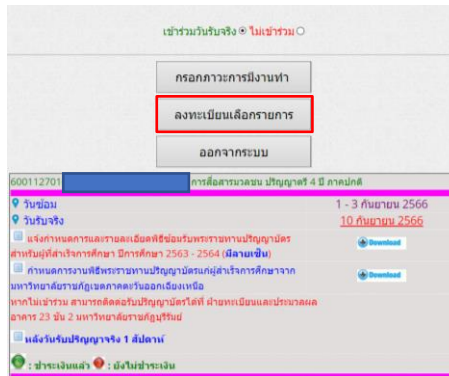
เข้าร่วมวันรับจริง ◉ ไม่เข้าร่วม ○

กรอกภาวะการมีงานทำ

ลงทะเบียนเลือกรายการ

ออกจากระบบ

600112701 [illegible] การสื่อสารมวลชน ปริญญาตรี 4 ปี ภาคปกติ

วันซ้อม 1 - 3 กันยายน 2566

วันรับจริง 10 กันยายน 2566

แจ้งกำหนดการและรายละเอียดพิธีซ้อมรับพระราชทานปริญญาบัตร สำหรับผู้สำเร็จการศึกษา ปีการศึกษา 2563 - 2564 (มีลายเซ็น) Download

กำหนดการงานพิธีพระราชทานปริญญาบัตรแก่ผู้สำเร็จการศึกษาจากมหาวิทยาลัยราชภัฏเขตภาคตะวันออกเฉียงเหนือ Download

หากไม่เข้าร่วม สามารถติดต่อรับปริญญาบัตรได้ที่ ฝ่ายทะเบียนและประมวลผล อาคาร 23 ชั้น 2 มหาวิทยาลัยราชภัฏบุรีรัมย์

หลังวันรับปริญญาจริง 1 สัปดาห์

: ชำระเงินแล้ว : ยังไม่ชำระเงิน